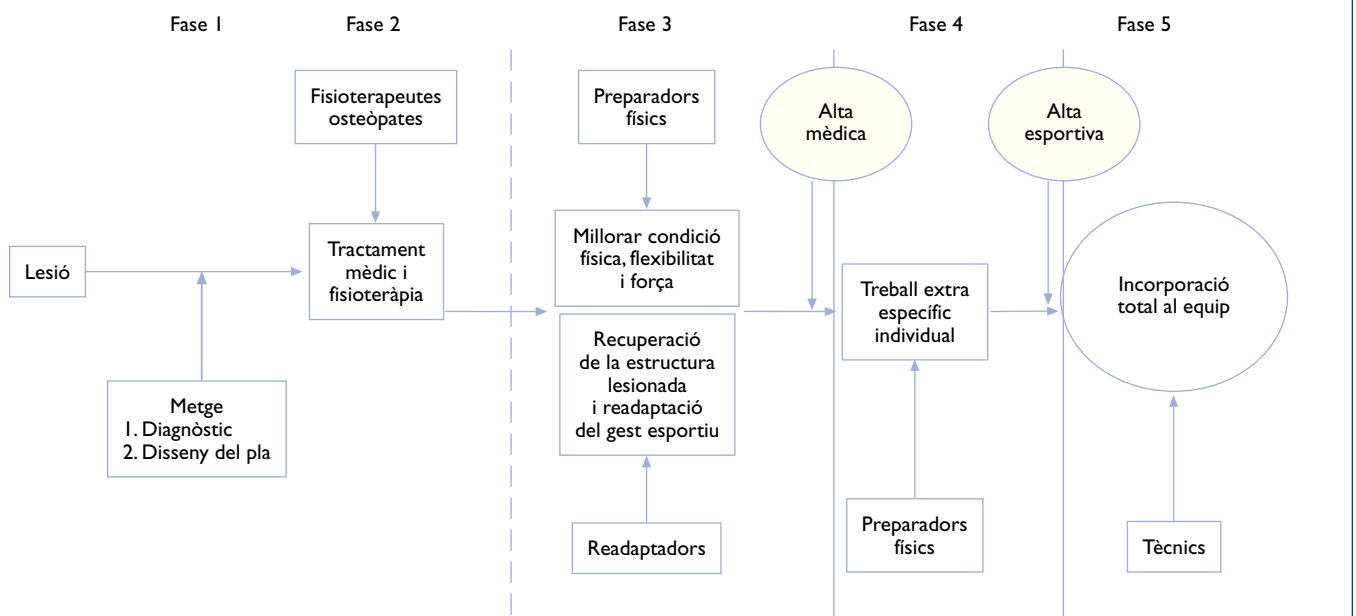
Fase 1

Fase 2

Fase 3

Fase 4

Fase 5

Fisioterapeutes osteòpates

Preparadors físics

Alta mèdica

Alta esportiva

Lesió

Tractament mèdic i fisioteràpia

Millorar condició física, flexibilitat i força

Recuperació de la estructura lesionada i readaptació del gest esportiu

Treball extra específic individual

Incorporació total al equip

Metge
1. Diagnòstic
2. Disseny del pla

Readaptadors

Preparadors físics

Tècnics